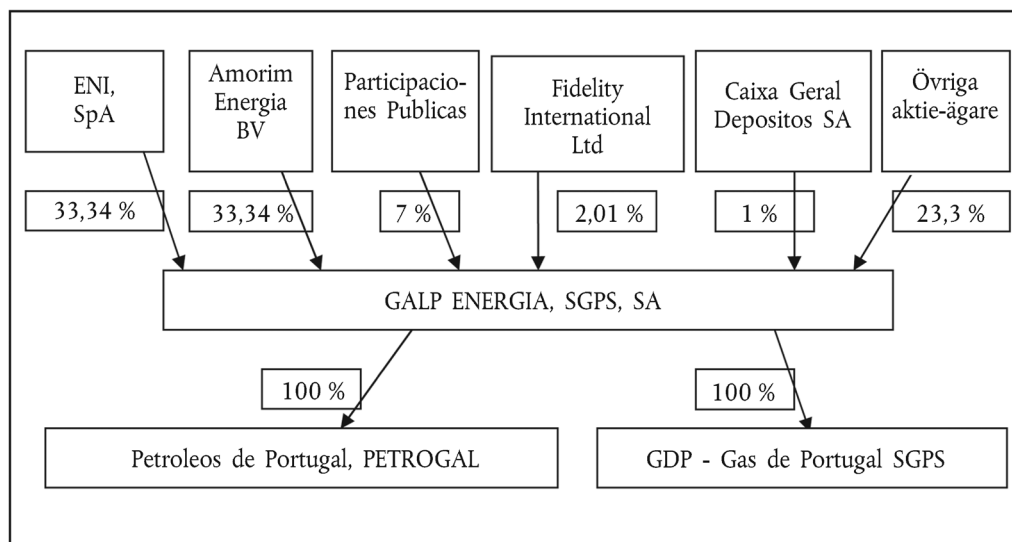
ENI, SpA

Amorim Energia BV

Participaciones Publicas

Fidelity International Ltd

Caixa Geral Depositos SA

Övriga aktie-ägare

33,34 %

33,34 %

7 %

2,01 %

1 %

23,3 %

GALP ENERGIA, SGPS, SA

100 %

100 %

Petroleos de Portugal, PETROGAL

GDP - Gas de Portugal SGPS